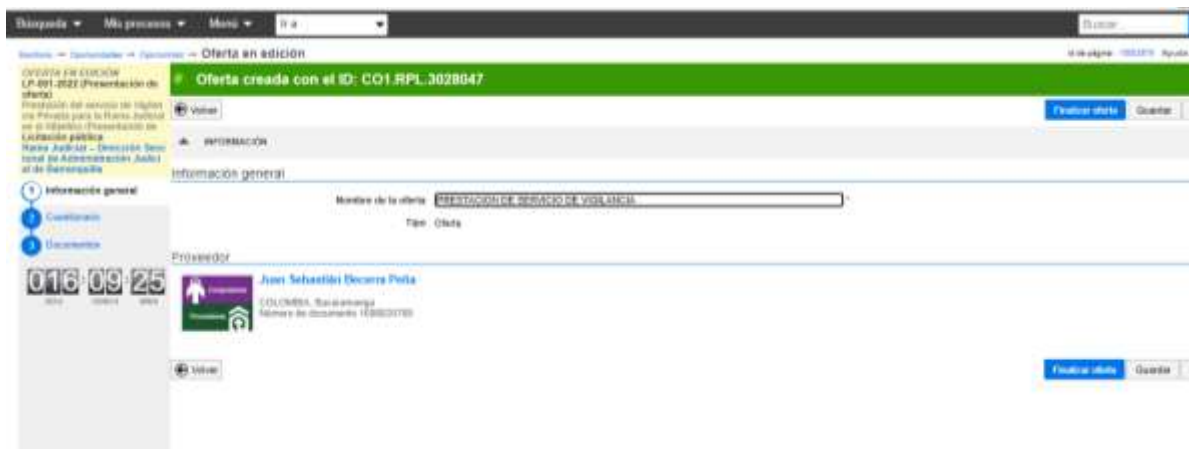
Búsqueda ▾ Mis procesos ▾ Menú ▾ Ir a Buscar

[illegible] → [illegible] → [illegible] → Oferta en edición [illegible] Ayuda

OFERTA EN EDICIÓN
LP-001-2022 (Presentación de oferta)
Prestación del servicio de vigilancia Privada para la Rama Judicial en el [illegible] (Presentación de
Licitación pública
Rama Judicial - Dirección Seccional de Administración Judicial de Barranquilla

1 Información general
2 Cuestionario
3 Documentos

016 09 25
días horas mins

Oferta creada con el ID: CO1.RPL.3028047

Volver

Finalizar oferta Guardar

INFORMACIÓN

Información general

Nombre de la oferta PRESTACION DE SERVICIO DE VIGILANCIA *

Tipo Oferta

Proveedor

Juan Sebastián Becerra Peña
COLOMBIA, Bucaramanga
Número de documento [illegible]

Volver

Finalizar oferta Guardar